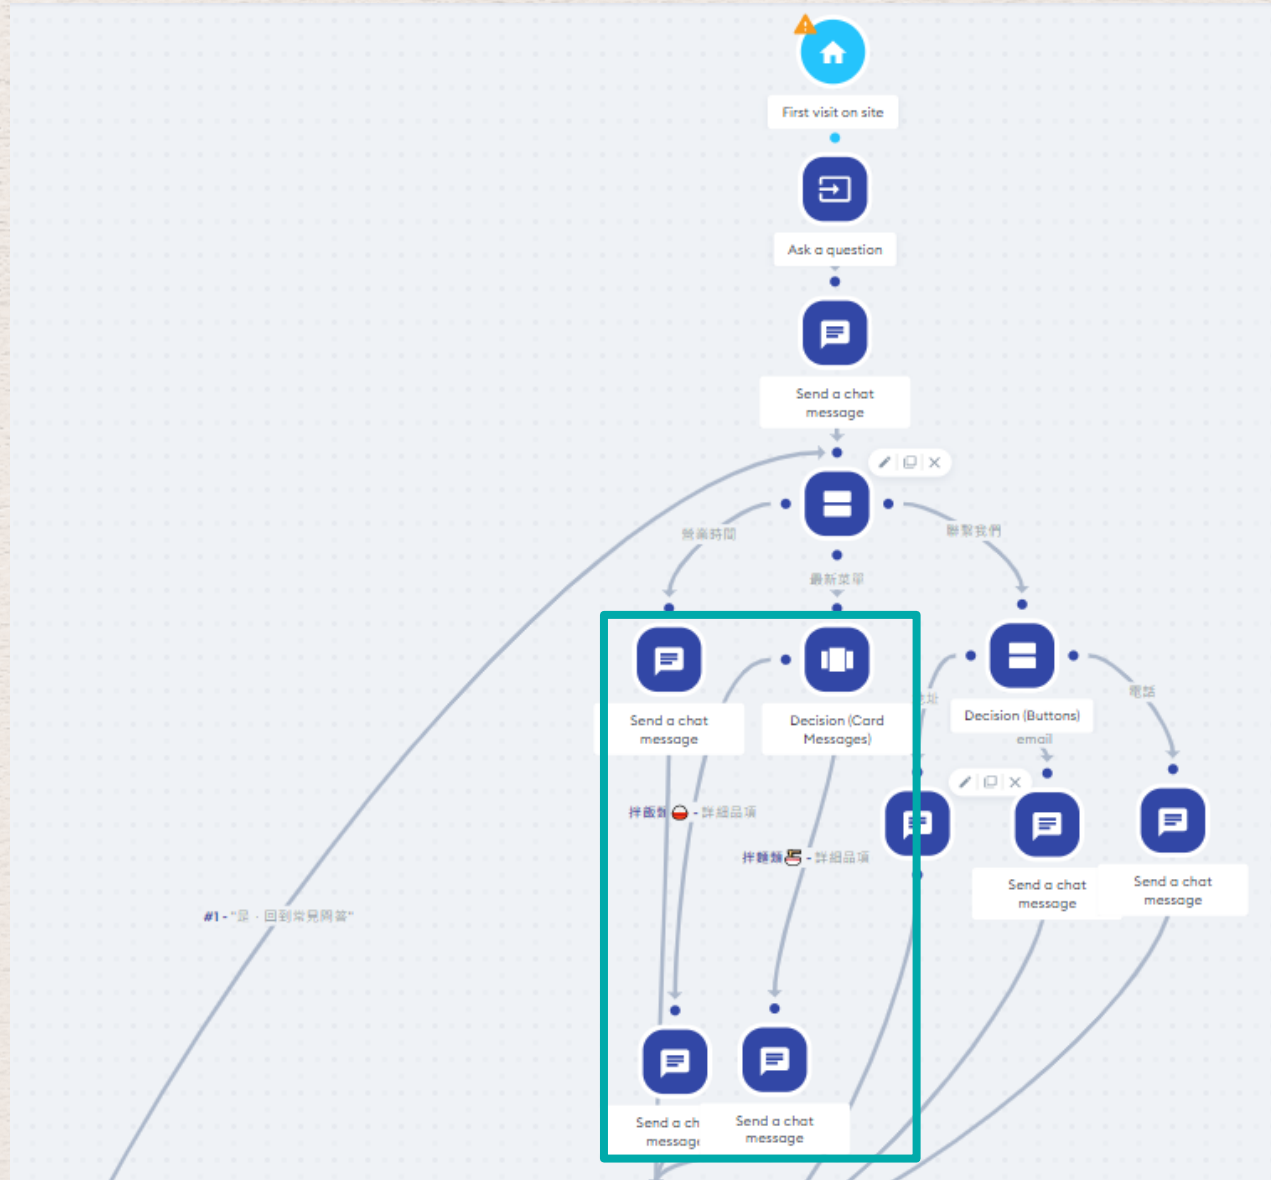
First visit on site

Ask a question

Send a chat message

營業時間

最新菜單

聯繫我們

Send a chat message

Decision (Card Messages)

地址

Decision (Buttons)

電話

email

拌飯類 - 詳細品項

拌麵類 - 詳細品項

#1 - "謝 - 回到常見問答"

Send a chat message

Send a chat message

Send a ch messag

Send a chat message